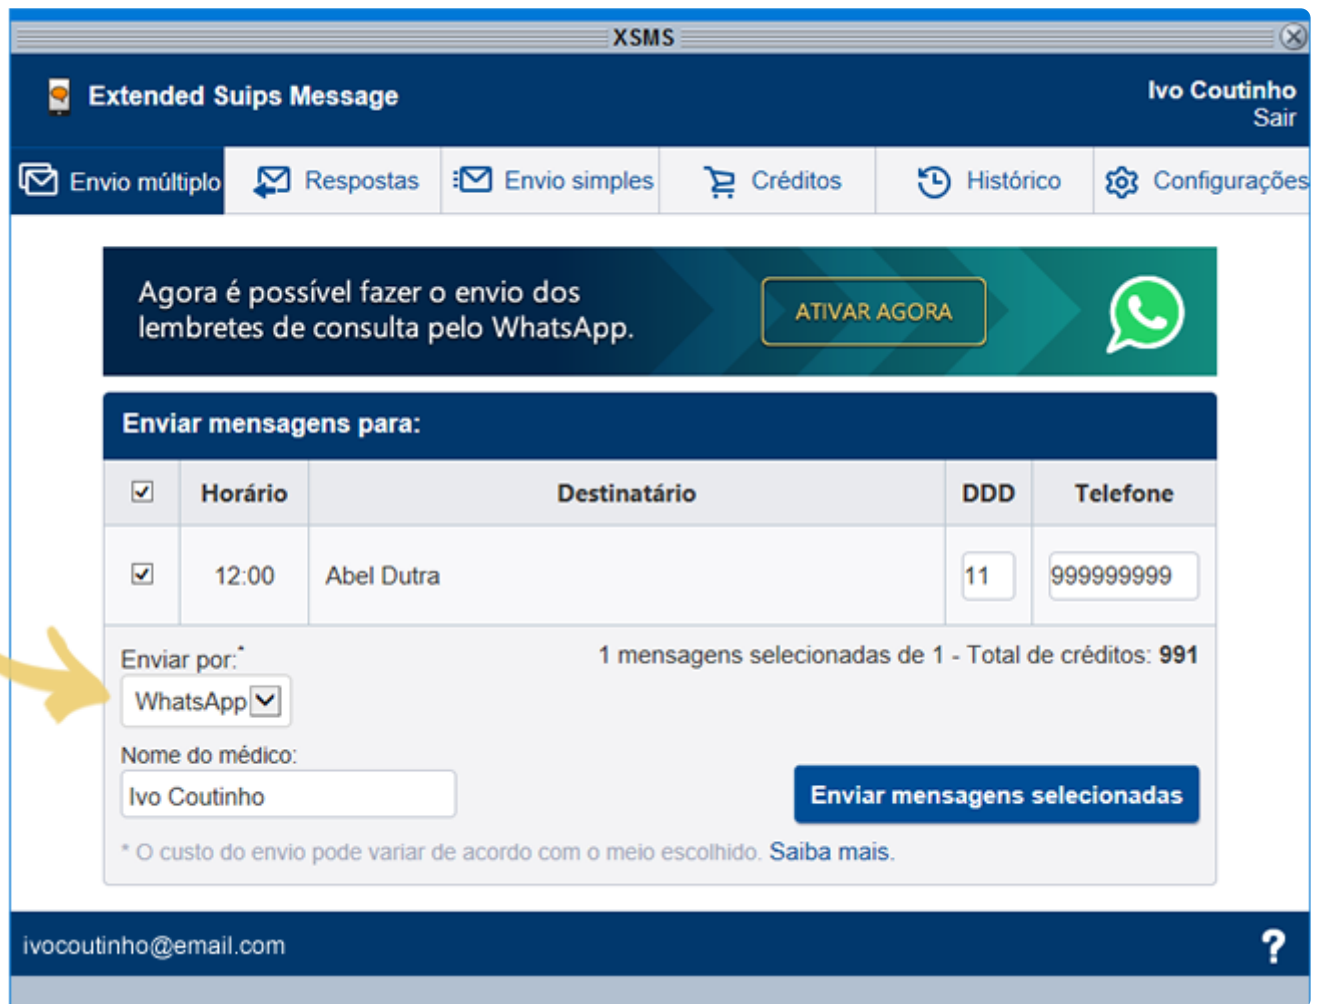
XSMS

Extended Suips Message

Ivo Coutinho
Sair

Envio múltiplo | Respostas | Envio simples | Créditos | Histórico | Configurações

Agora é possível fazer o envio dos lembretes de consulta pelo WhatsApp.

ATIVAR AGORA

Enviar mensagens para:

| ☑ | Horário | Destinatário | DDD | Telefone |
|---|---|---|---|---|
| ☑ | 12:00 | Abel Dutra | 11 | 999999999 |

Enviar por:*
WhatsApp

1 mensagens selecionadas de 1 - Total de créditos: 991

Nome do médico:
Ivo Coutinho

Enviar mensagens selecionadas

* O custo do envio pode variar de acordo com o meio escolhido. Saiba mais.

ivocoutinho@email.com

?